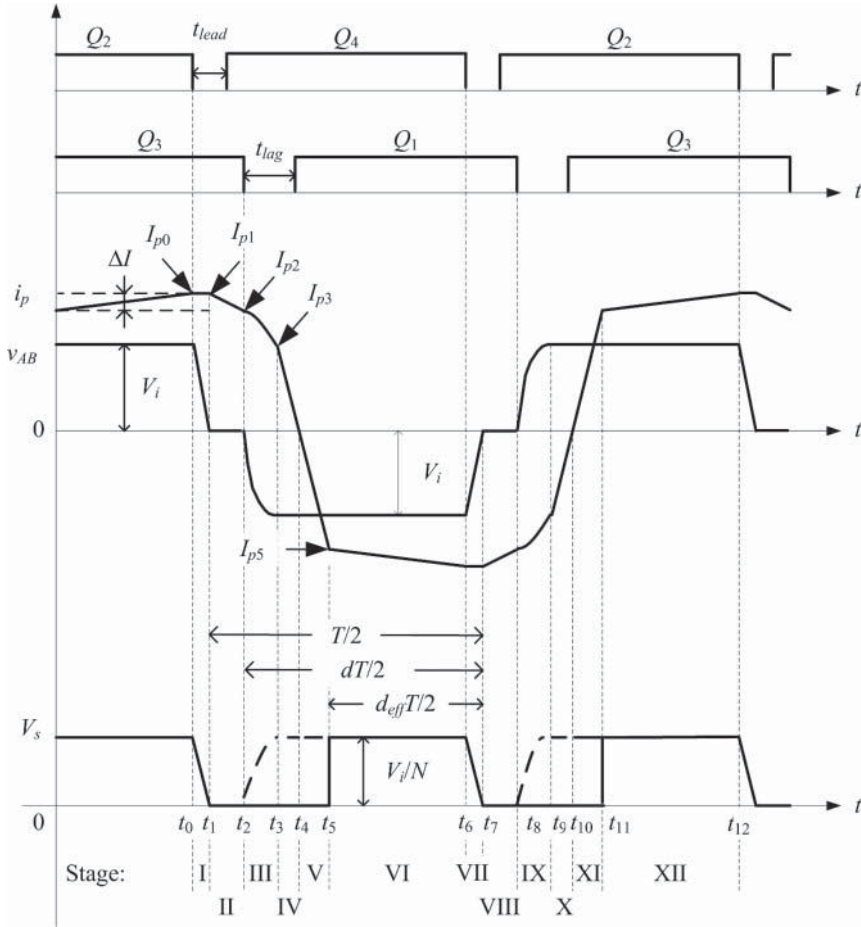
$Q_2$ $t_{lead}$ $Q_4$ $Q_2$ $t$

$Q_3$ $t_{lag}$ $Q_1$ $Q_3$ $t$

$\Delta I$ $I_{p0}$ $I_{p1}$ $I_{p2}$ $I_{p3}$

$i_p$

$v_{AB}$

$V_i$

0 $t$

$V_i$

$I_{p5}$

$T/2$

$dT/2$

$d_{eff}T/2$

$V_s$

$V_i/N$

0 $t_0$ $t_1$ $t_2$ $t_3$ $t_4$ $t_5$ $t_6$ $t_7$ $t_8$ $t_9$ $t_{10}$ $t_{11}$ $t_{12}$ $t$

Stage: I III V VI VII IX XI XII

II IV VIII X